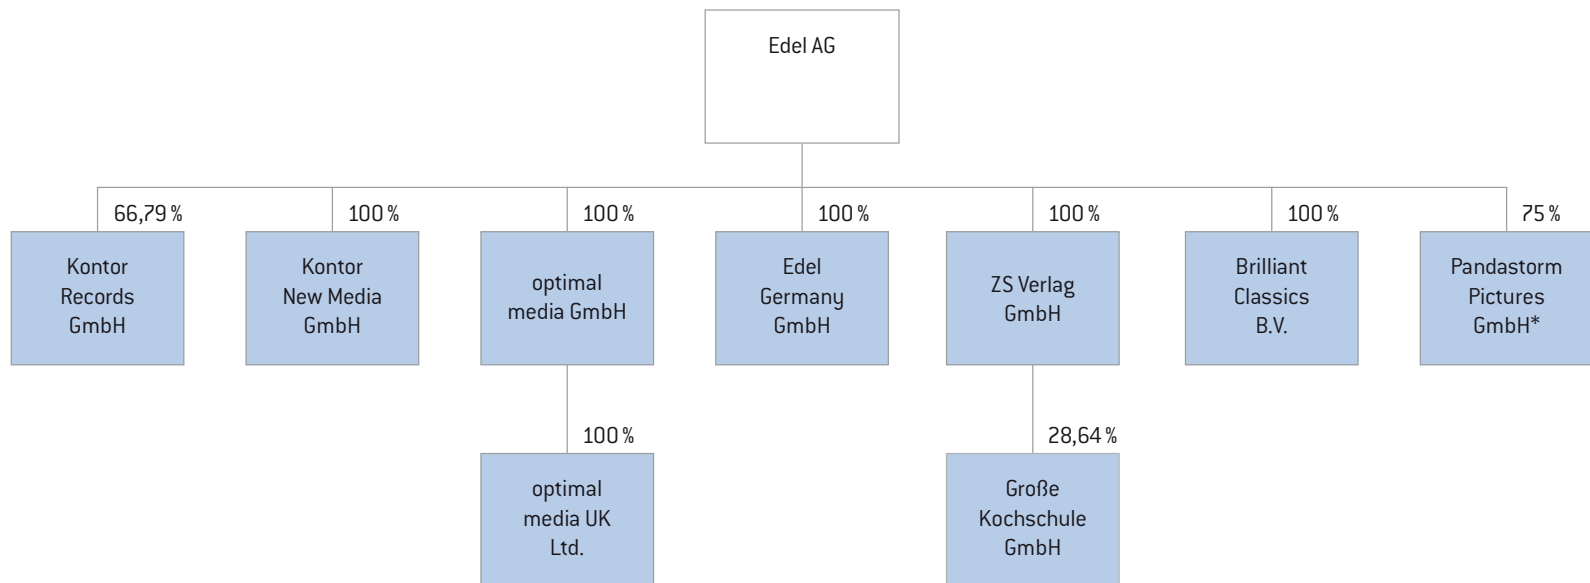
Edel AG

66,79 %
Kontor Records GmbH

100 %
Kontor New Media GmbH

100 %
optimal media GmbH

100 %
optimal media UK Ltd.

100 %
Edel Germany GmbH

100 %
ZS Verlag GmbH

28,64 %
Große Kochschule GmbH

100 %
Brilliant Classics B.V.

75 %
Pandastorm Pictures GmbH*